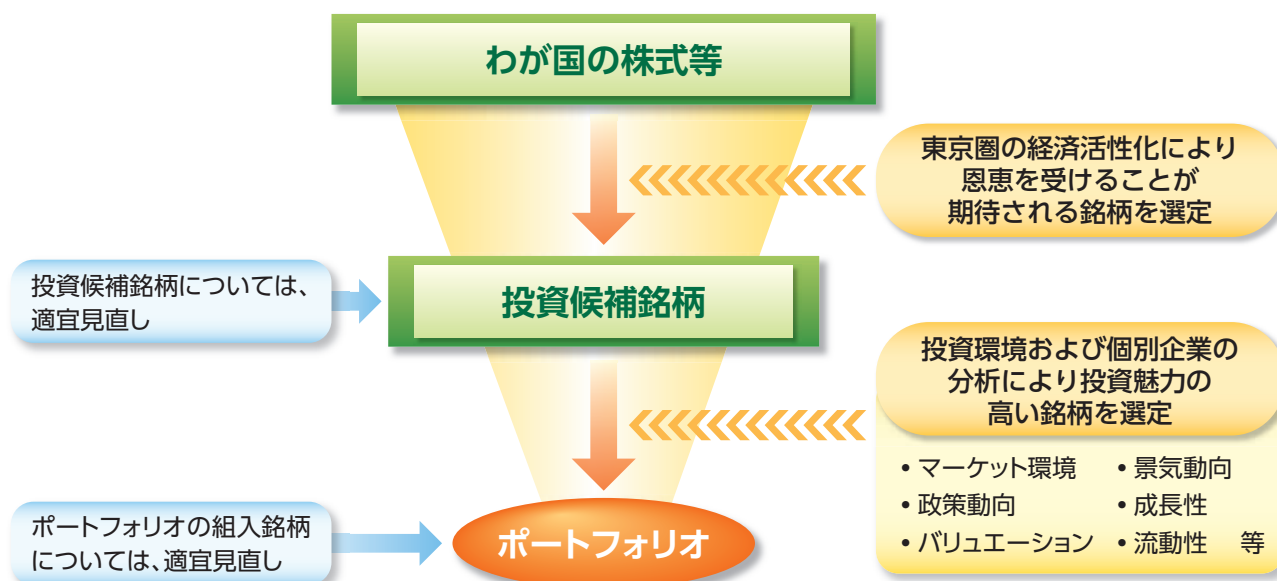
わが国の株式等

東京圏の経済活性化により恩恵を受けることが期待される銘柄を選定

投資候補銘柄については、適宜見直し

投資候補銘柄

投資環境および個別企業の分析により投資魅力の高い銘柄を選定

• マーケット環境
• 政策動向
• バリュエーション
• 景気動向
• 成長性
• 流動性 等

ポートフォリオの組入銘柄については、適宜見直し

ポートフォリオ